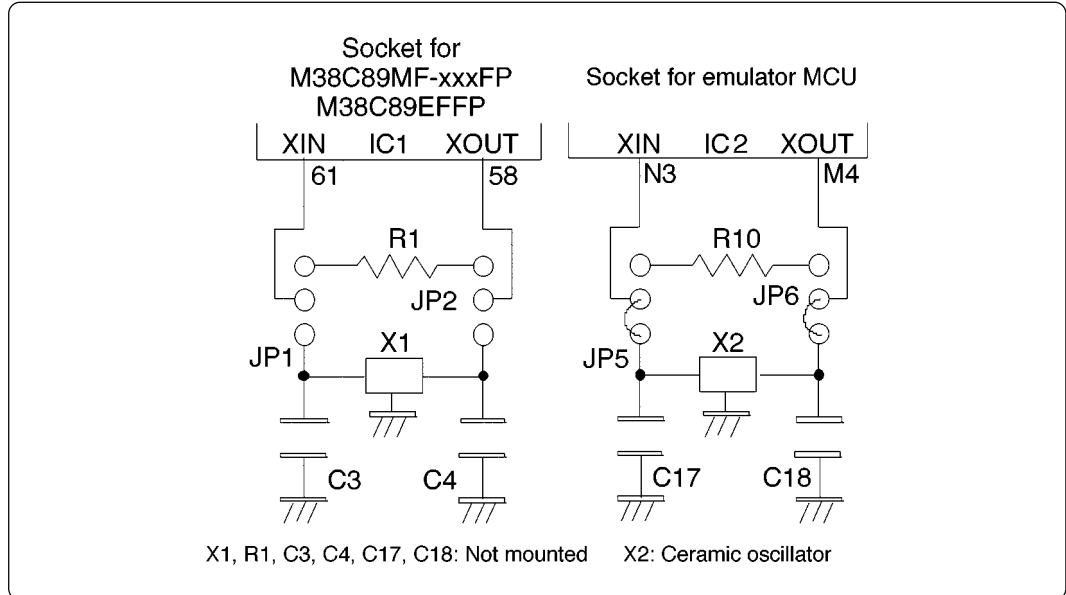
Socket for
M38C89MF-xxxFP
M38C89EFFP

XIN IC1 XOUT
61 58

R1
JP2
JP1
X1
C3 C4

Socket for emulator MCU

XIN IC2 XOUT
N3 M4

R10
JP6
JP5
X2
C17 C18

X1, R1, C3, C4, C17, C18: Not mounted X2: Ceramic oscillator